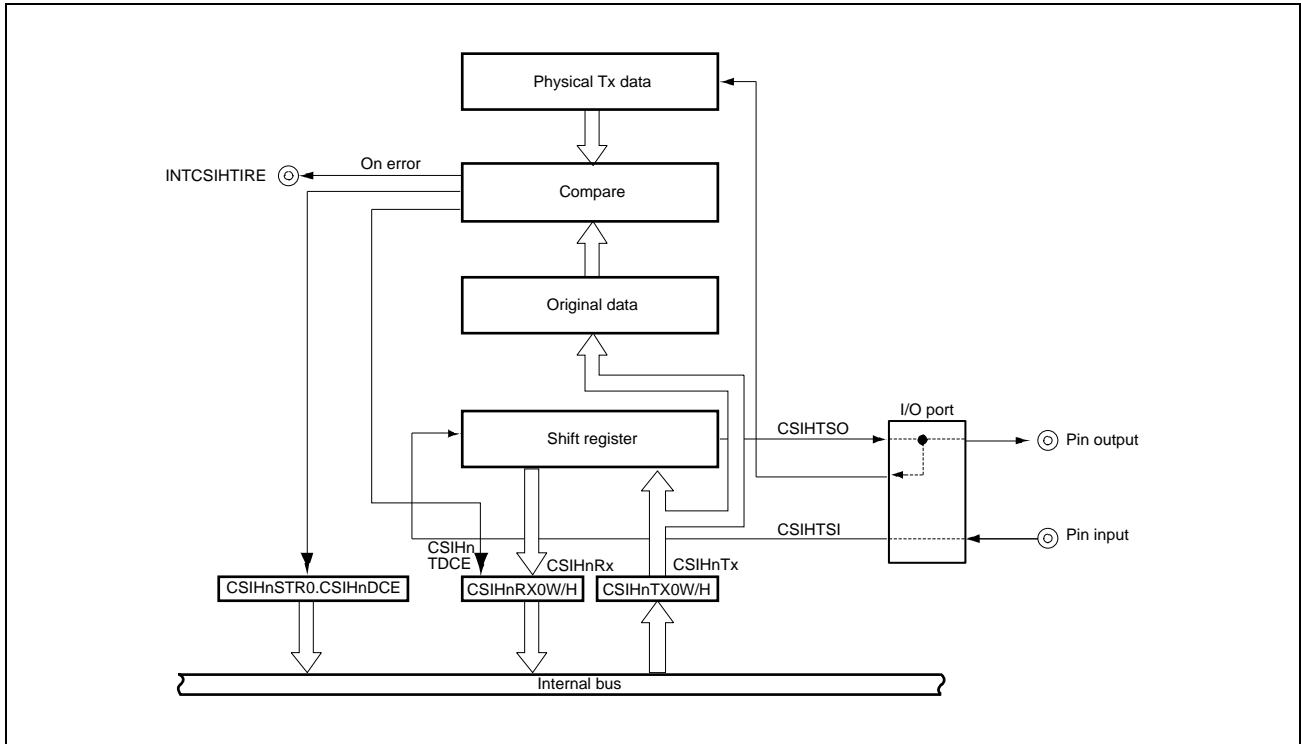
Physical Tx data

INTCSIHTIRE

On error

Compare

Original data

Shift register

CSIHTSO

I/O port

Pin output

CSIHTSI

Pin input

CSIHn TDCE

CSIHnRx

CSIHnTx

CSIHnSTR0.CSIHnDCE

CSIHnRX0W/H

CSIHnTX0W/H

Internal bus